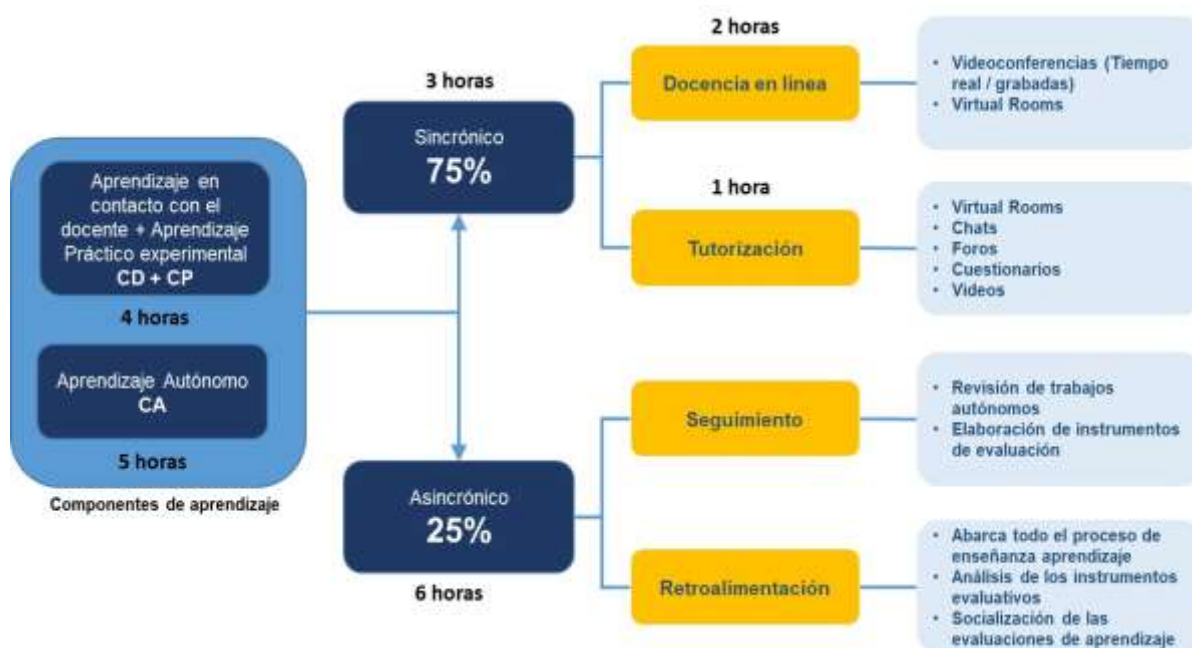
Aprendizaje en contacto con el docente + Aprendizaje Práctico experimental
CD + CP

4 horas

Aprendizaje Autónomo
CA

5 horas

Componentes de aprendizaje

3 horas

Sincrónico
75%

Asincrónico
25%

6 horas

2 horas

Docencia en línea

1 hora

Tutorización

Seguimiento

Retroalimentación

• Videoconferencias (Tiempo real / grabadas)
• Virtual Rooms

• Virtual Rooms
• Chats
• Foros
• Cuestionarios
• Videos

• Revisión de trabajos autónomos
• Elaboración de instrumentos de evaluación

• Abarca todo el proceso de enseñanza aprendizaje
• Análisis de los instrumentos evaluativos
• Socialización de las evaluaciones de aprendizaje